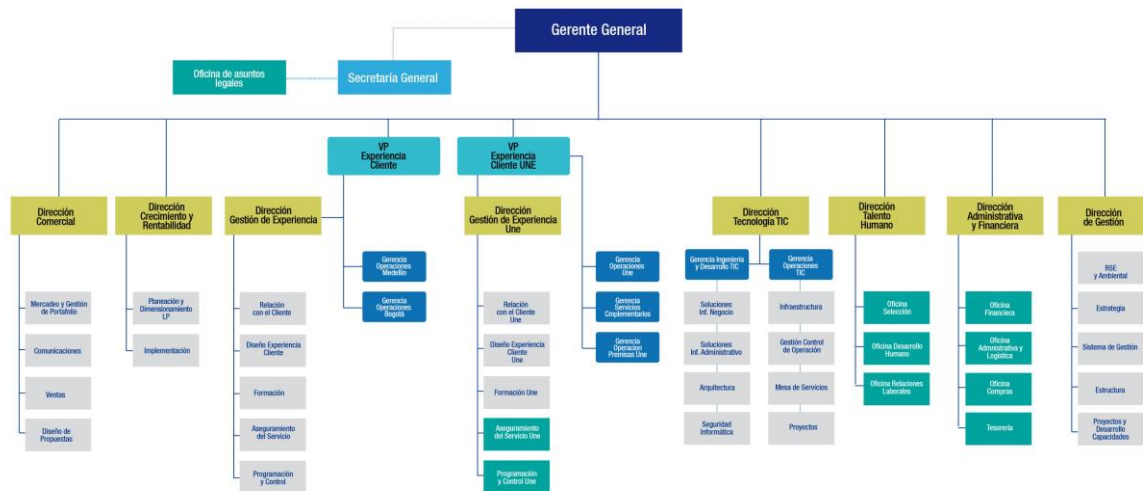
Gerente General

Oficina de asuntos legales

Secretaría General

VP Experiencia Cliente

VP Experiencia Cliente UNE

Dirección Comercial

Mercadeo y Gestión de Portafolio

Comunicaciones

Ventas

Diseño de Propuestas

Dirección Crecimiento y Rentabilidad

Planeación y Dimensionamiento LP

Implementación

Dirección Gestión de Experiencia

Relación con el Cliente

Diseño Experiencia Cliente

Formación

Aseguramiento del Servicio

Programación y Control

Gerencia Operaciones Medellín

Gerencia Operaciones Bogotá

Dirección Gestión de Experiencia Une

Relación con el Cliente Une

Diseño Experiencia Cliente Une

Formación Une

Aseguramiento del Servicio Une

Programación y Control Une

Gerencia Operaciones Une

Gerencia Servicios Complementarios

Gerencia Operacion Premisas Une

Dirección Tecnología TIC

Gerencia Ingeniería y Desarrollo TIC

Soluciones Inf. Negocio

Soluciones Inf. Administrativo

Arquitectura

Seguridad Informática

Gerencia Operaciones TIC

Infraestructura

Gestión Control de Operación

Mesa de Servicios

Proyectos

Dirección Talento Humano

Oficina Selección

Oficina Desarrollo Humano

Oficina Relaciones Laborales

Dirección Administrativa y Financiera

Oficina Financiera

Oficina Administrativa y Logística

Oficina Compras

Tesorería

Dirección de Gestión

RSE y Ambiental

Estrategia

Sistema de Gestión

Estructura

Proyectos y Desarrollo Capacidades